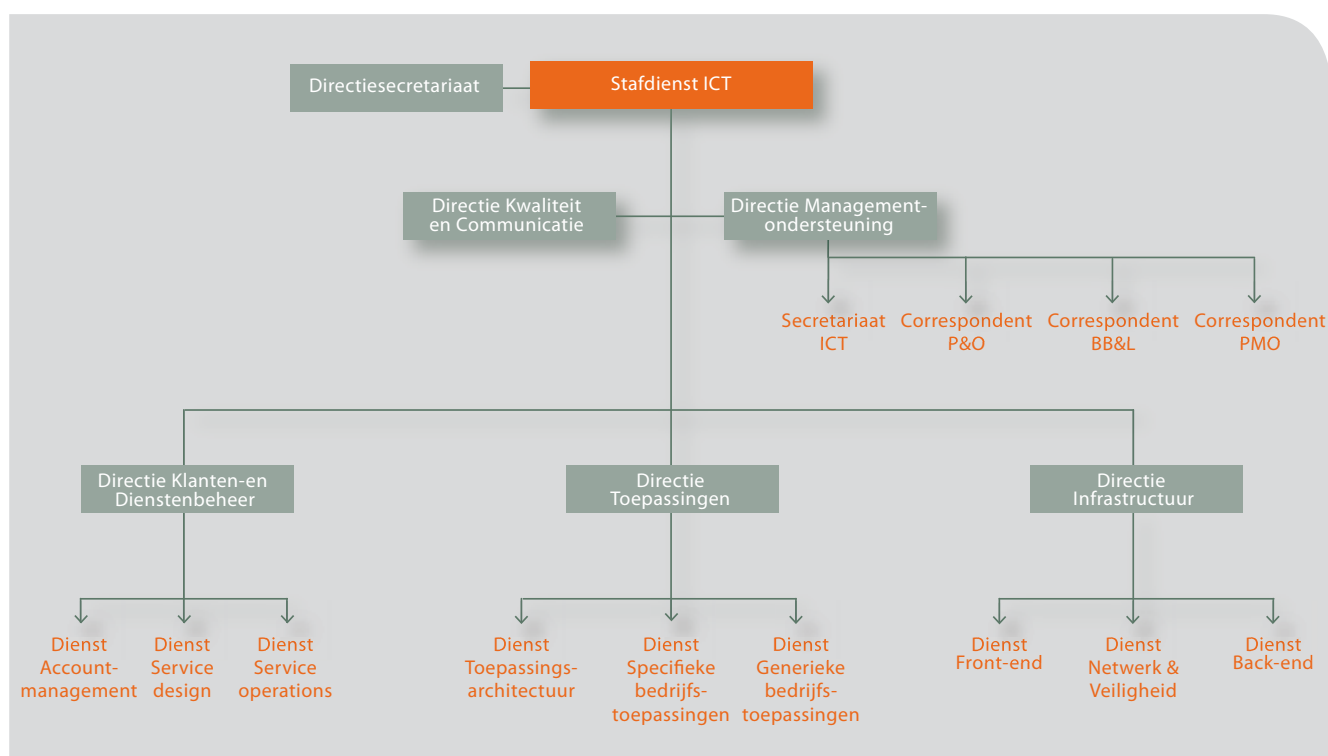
Directiesecretariaat

Stafdienst ICT

Directie Kwaliteit en Communicatie

Directie Managementondersteuning

Secretariaat ICT

Correspondent P&O

Correspondent BB&L

Correspondent PMO

Directie Klanten-en Dienstenbeheer

Directie Toepassingen

Directie Infrastructuur

Dienst Accountmanagement

Dienst Service design

Dienst Service operations

Dienst Toepassingsarchitectuur

Dienst Specifieke bedrijfstoepassingen

Dienst Generieke bedrijfstoepassingen

Dienst Front-end

Dienst Netwerk & Veiligheid

Dienst Back-end